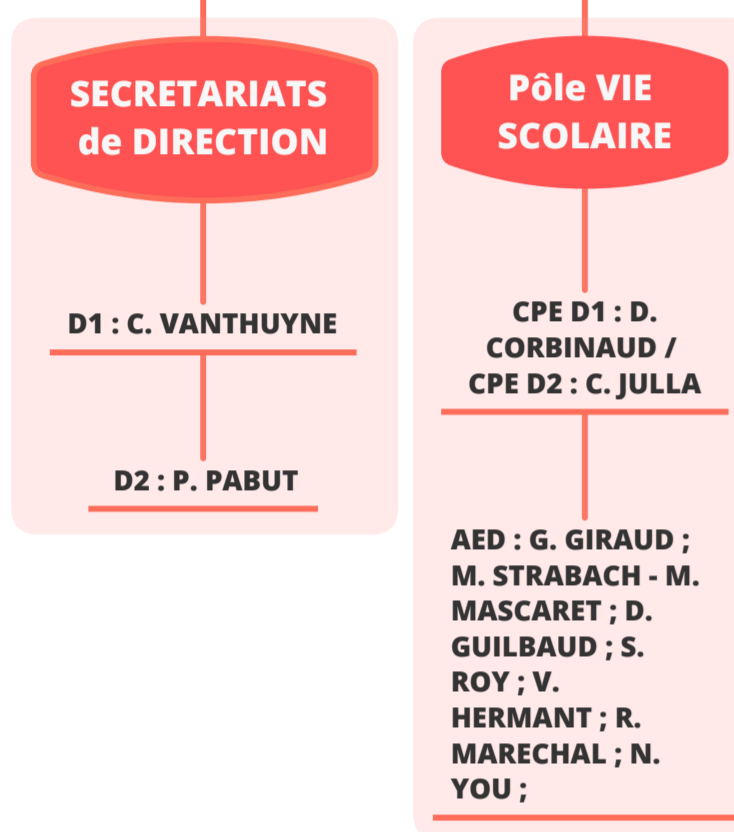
SECRETARIATS de DIRECTION

D1 : C. VANTHUYNE

D2 : P. PABUT

Pôle VIE SCOLAIRE

CPE D1 : D. CORBINAUD / CPE D2 : C. JULLA

AED : G. GIRAUD ; M. STRABACH - M. MASCARET ; D. GUILBAUD ; S. ROY ; V. HERMANT ; R. MARECHAL ; N. YOU ;